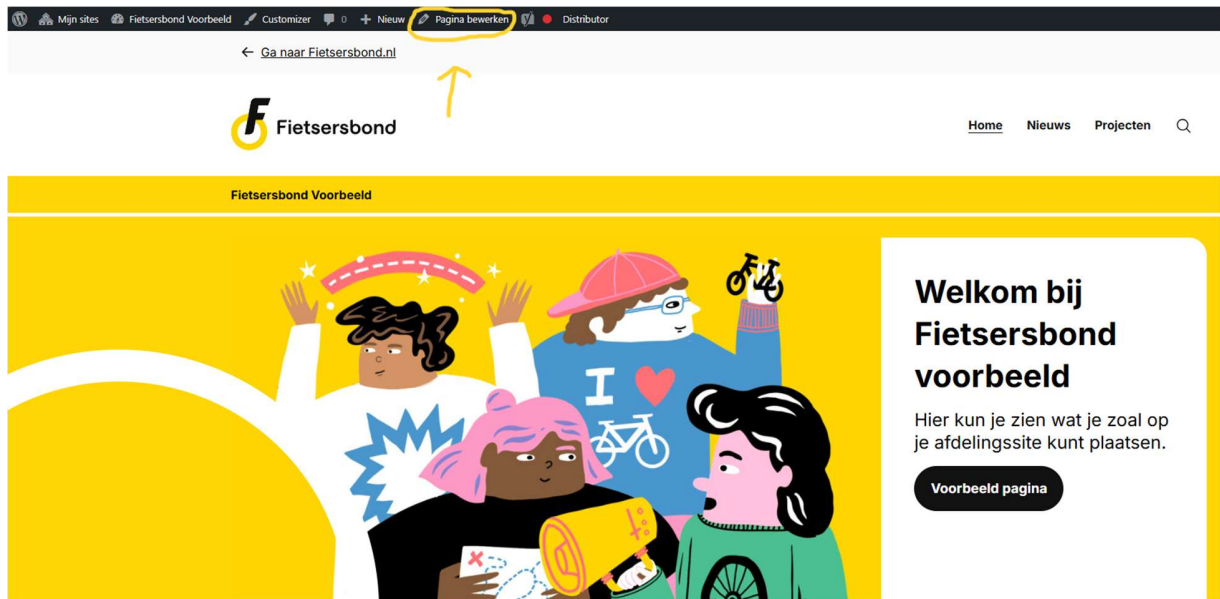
Mijn sites Fietsersbond Voorbeeld Customizer 0 Nieuw Pagina bewerken Distributor

← Ga naar Fietsersbond.nl

Fietsersbond

Home Nieuws Projecten

Fietsersbond Voorbeeld

I

Welkom bij Fietsersbond voorbeeld

Hier kun je zien wat je zoal op je afdelingssite kunt plaatsen.

Voorbeeld pagina